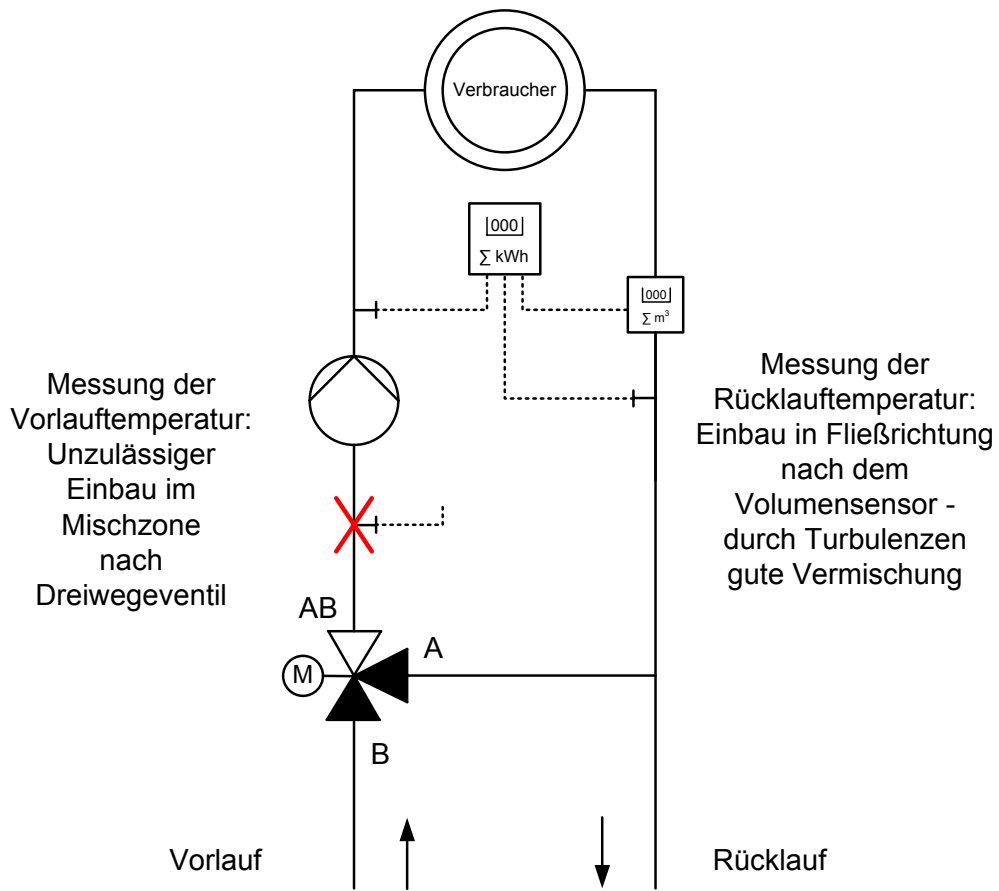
Verbraucher

000
∑ kWh

000
∑ $m^3$

Messung der Vorlauftemperatur: Unzulässiger Einbau im Mischzone nach Dreiwegeventil

Messung der Rücklauftemperatur: Einbau in Fließrichtung nach dem Volumensensor - durch Turbulenzen gute Vermischung

AB

A

M

B

Vorlauf

Rücklauf